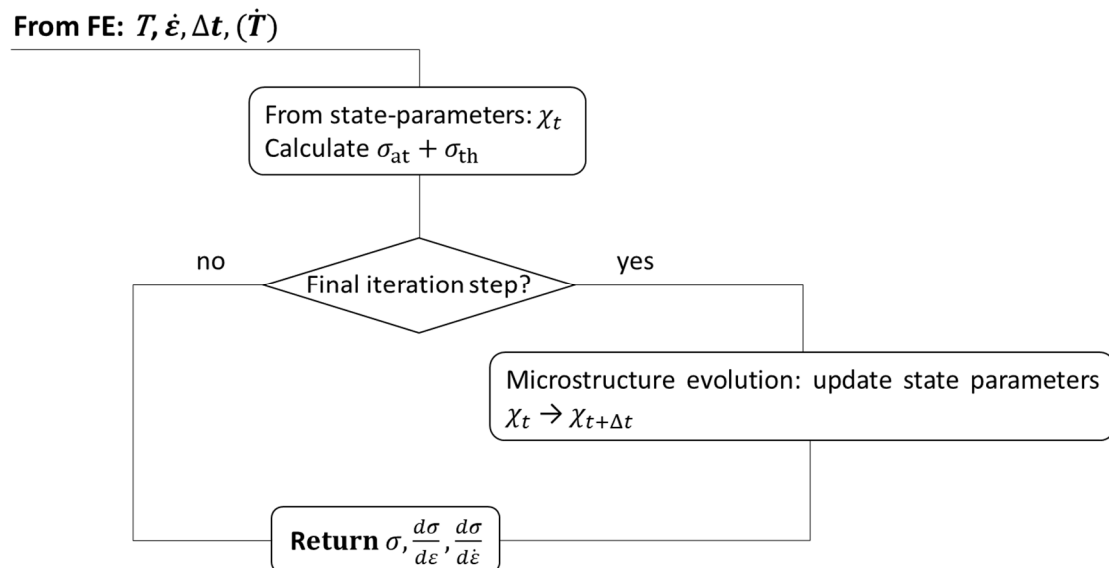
**From FE:** $\boldsymbol{T}, \dot{\boldsymbol{\varepsilon}}, \Delta \boldsymbol{t}, (\dot{\boldsymbol{T}})$

From state-parameters: $\chi_t$
Calculate $\sigma_{\mathrm{at}} + \sigma_{\mathrm{th}}$

no

Final iteration step?

yes

Microstructure evolution: update state parameters $\chi_t \rightarrow \chi_{t+\Delta t}$

**Return** $\sigma, \frac{d\sigma}{d\varepsilon}, \frac{d\sigma}{d\dot{\varepsilon}}$